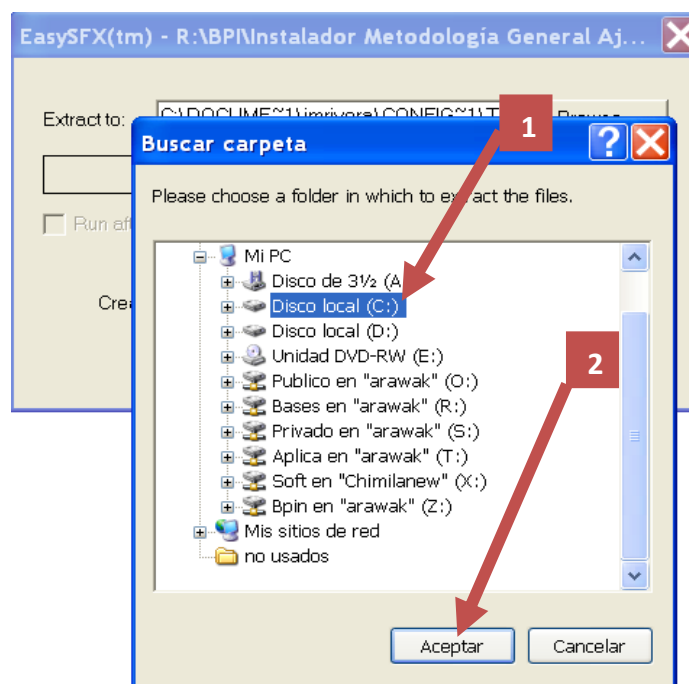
EasySFX(tm) - R:\BPI\Instalador Metodología General Aj...

Extract to: C:\DOCUME~1\jmrivera\CONFIG~1\T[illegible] Browse

Run aft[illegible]

Crea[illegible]

Buscar carpeta

1

Please choose a folder in which to extract the files.

Mi PC
Disco de 3½ (A
Disco local (C:)
Disco local (D:)
Unidad DVD-RW (E:)
Publico en "arawak" (O:)
Bases en "arawak" (R:)
Privado en "arawak" (S:)
Aplica en "arawak" (T:)
Soft en "Chimilanew" (X:)
Bpin en "arawak" (Z:)
Mis sitios de red
no usados

2

Aceptar
Cancelar